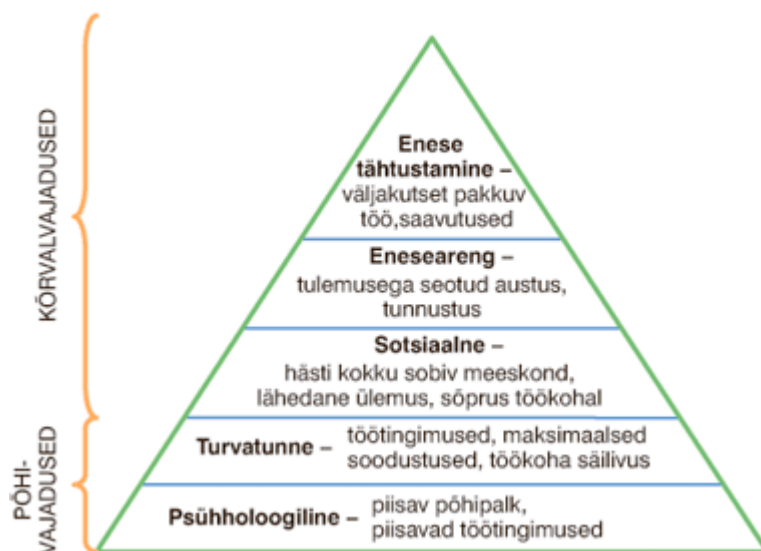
KÕRVALVAJADUSED

PÕHI-VAJADUSED

Enese tähtustamine – väljakutset pakkuv töö,saavutused

Eneseareng – tulemusega seotud austus, tunnustus

Sotsiaalne – hästi kokku sobiv meeskond, lähedane ülemus, sõprus töökohal

Turvatunne – töötingimused, maksimaalsed soodustused, töökoha säilivus

Psühholoogiline – piisav põhipalk, piisavad töötingimused